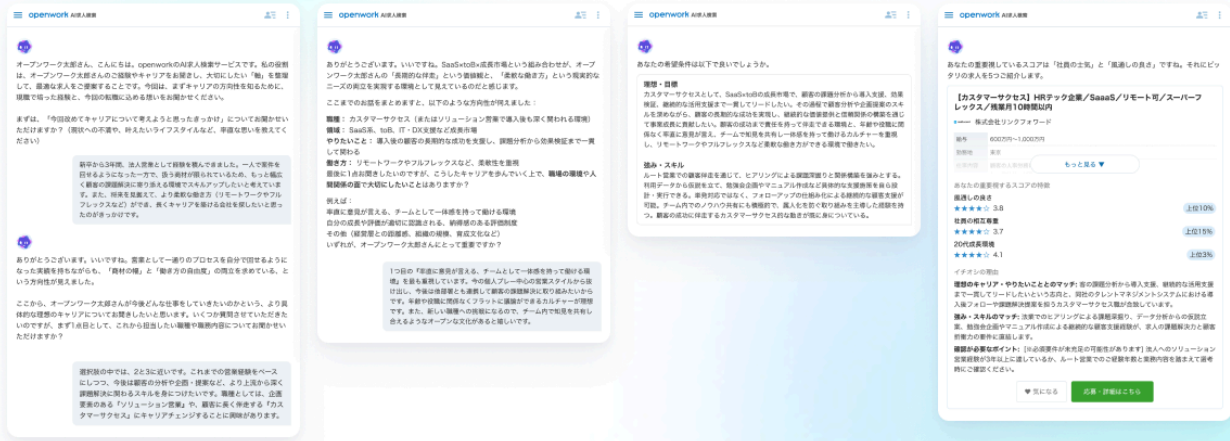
openwork AI求人提案

オープンワーク太郎さん、こんにちは。openworkのAI求人検索サービスです。私の役割は、オープンワーク太郎さんのご経歴やキャリアをお聞きし、大切にしたい「軸」を整理して、最適な求人をご提案することです。今回は、まずキャリアの方向性を知るために、現職で培った経験と、今回の転職に込める想いをお聞かせください。

まずは、「今回改めてキャリアについて考えようと思ったきっかけ」について教えていただけますか？（現状への不満や、叶えたいライフスタイルなど、率直な思いを教えてください）

新卒から3年間、法人営業として経験を積んできました。一人で案件を回せるようになった一方で、扱う商材が限られているため、もっと幅広く顧客の課題解決に取り組める環境でスキルアップしたいと考えています。また、現職を見直して、より柔軟な働き方（リモートワークやフレックスなど）ができ、長くキャリアを築ける会社を探したいと思ったのがきっかけです。

ありがとうございます。いいですね。営業として一通りのプロセスを自分で回せるようになった実績を持ちながらも、「商材の幅」と「働き方の自由度」の両立を求めている、という方向性が見えました。

ここから、オープンワーク太郎さんが今後どんな仕事をしていきたいのかという、より具体的な理想のキャリアについてお聞きしたいと思います。いくつか質問させていただきたいのですが、まず1点目として、これから担当したい職種や業務内容についてお聞かせいただけますか？

選択肢の中では、2と3に近いです。これまでの営業経験をベースにしつつ、今後は顧客の分析や企画・提案など、より上流から深く課題解決に関わるスキルを身につけたいです。職種としては、企画要素のある「ソリューション営業」や、顧客に長く伴走する「カスタマーサクセス」にキャリアチェンジすることに興味があります。

openwork AI求人提案

ありがとうございます。いいですね。SaaS×toB×成長市場という組み合わせが、オープンワーク太郎さんの「長期的な伴走」という価値観と、「柔軟な働き方」という現実的なニーズの両立を実現する環境として見えているのだと感じます。

ここまでのお話をまとめますと、以下のような方向性が見えました：

職種：カスタマーサクセス（またはソリューション営業で導入後も深く関われる環境）
業界：SaaS系、toB、IT・DX支援など成長市場
やりたいこと：導入後の顧客の長期的な成功を支援し、課題分析から効果検証まで一貫して関わる
働き方：リモートワークやフレックスなど、柔軟性を重視
最後に1点お聞きしたいのですが、こういうキャリアを歩んでいく上で、職場の環境や人間関係の面で大切にしたいことはありますか？

例えば：
率直に意見が言える、チームとして一体感を持って働ける環境
自分の成長や評価が適切に認識される、納得感のある評価制度
その他（経営層との距離感、組織の規模、育成文化など）
いずれが、オープンワーク太郎さんにとって重要ですか？

1つ目の「率直に意見が言える、チームとして一体感を持って働ける環境」を最も重視しています。今の個人プレー中心の営業スタイルから抜け出し、今後は他部署とも連携して顧客の課題解決に取り組めるチームで働きたいです。年齢や役職に関係なくフラットに議論ができるカルチャーが理想です。また、新しい職種への挑戦になるので、チーム内で知見を共有し合えるようなオープンな文化がある職場を希望しています。

openwork AI求人提案

あなたの希望条件は以下で良いでしょうか。

理想・目標
カスタマーサクセスとして、SaaS×toBの成長市場で、顧客の課題分析から導入支援、効果検証、継続的な活用支援まで一貫してリードしたい。その過程で顧客分析や企画提案のスキルを深めながら、顧客の長期的な成功を実現し、継続的な価値提供と信頼関係の構築を通じて事業成長に貢献したい。顧客の成功に責任を持って伴走できる環境で、年齢や役職に関係なく率直に意見が言え、チームで知見を共有し一体感を持って働けるカルチャーを重視し、リモートワークやフレックスなど柔軟な働き方ができる環境で働きたい。

強み・スキル
ルート営業での顧客伴走を通じて、ヒアリングによる課題深掘りと関係構築を強みとする。利用データから仮説を立て、勉強会企画やマニュアル作成など具体的な支援施策を自ら設計・実行できる。業務対応だけでなく、フォローアップの仕組み化による継続的な顧客支援が可能。チーム内でのノウハウ共有にも積極的で、属人化を防ぐ取り組みを主体した経験を持つ。顧客の成功に伴走するカスタマーサクセス的な動き方が既に身についている。

openwork AI求人提案

あなたの重要視しているスコアは「社員の士気」と「風通しの良さ」ですね。それにピッタリの求人を5つご紹介します。

【カスタマーサクセス】HRテック企業／SaaS／リモート可／スーパーフレックス／残業月10時間以内
株式会社リンクアンドワード
給与 600万円〜1,000万円
勤務地 東京
もっと見る ▼

あなたの重要視するスコアの評価
風通しの良さ ★★★★ 3.8 上位10%
社員の相互尊重 ★★★★ 3.7 上位15%
20代成長環境 ★★★★ 4.1 上位3%

イチオシの理由
理想のキャリア・やりたいこととのマッチ：前の課題分析から導入支援、継続的な活用支援まで一貫してリードしたいという方向と、同社のタレントマネジメントシステムにおける導入後フォローや課題解決提案を担うカスタマーサクセス職が合致しています。
強み・スキルのマッチ：法業でのヒアリングによる課題深掘り、データ分析からの仮説立案、勉強会企画やマニュアル作成による継続的な顧客支援経験が、求人の課題解決力と顧客折衝力の要件に直結します。
確認が必要なポイント：[※必須要件が未充足の可能性があります] 法人へのソリューション営業経験が3年以上に達しているか、ルート営業でのご経験年数と業務内容を踏まえて選考時にご確認ください。

♥ 気になる　応募・詳細はこちら